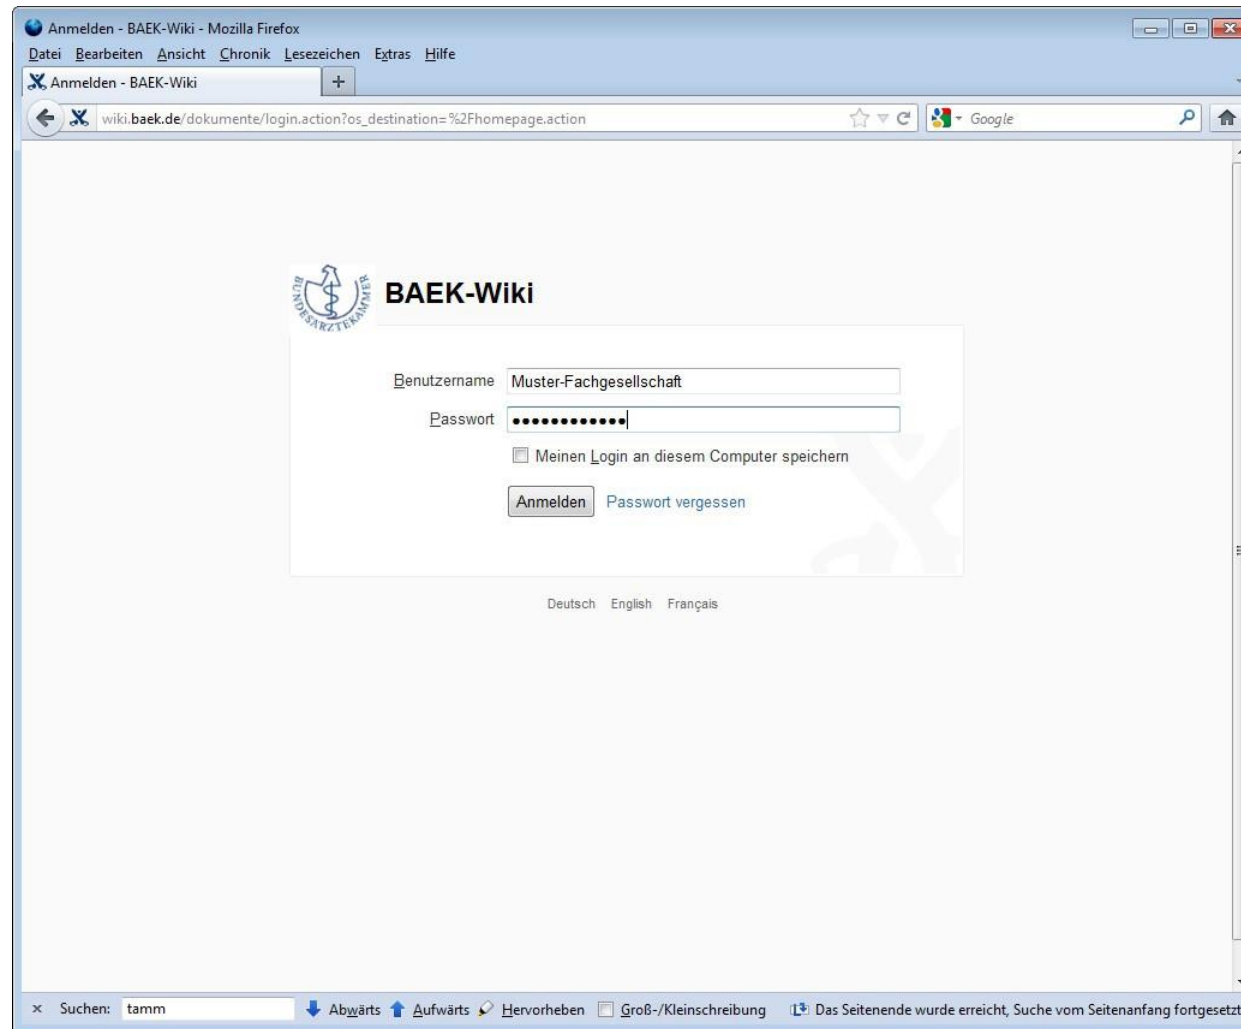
Anmelden - BAEK-Wiki - Mozilla Firefox

Datei Bearbeiten Ansicht Chronik Lesezeichen Extras Hilfe

Anmelden - BAEK-Wiki

wiki.baek.de/dokumente/login.action?os_destination=%2Fhomepage.action

Google

BUNDESÄRZTEKAMMER

BAEK-Wiki

Benutzername Muster-Fachgesellschaft

Passwort ••••••••••••

Meinen Login an diesem Computer speichern

Anmelden Passwort vergessen

Deutsch English Français

× Suchen: tamm Abwärts Aufwärts Hervorheben Groß-/Kleinschreibung Das Seitenende wurde erreicht, Suche vom Seitenanfang fortgesetzt